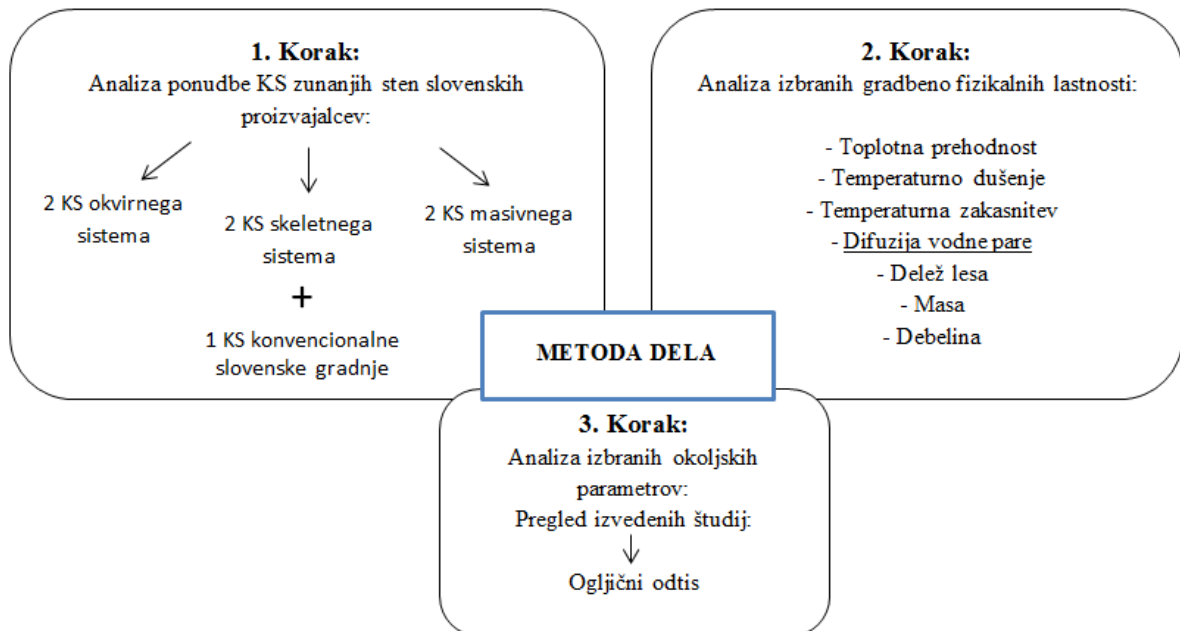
1. Korak:
Analiza ponudbe KS zunanjih sten slovenskih proizvajalcev:

2 KS okvirnega sistema

2 KS skeletnega sistema

2 KS masivnega sistema

+

1 KS konvencionalne slovenske gradnje

2. Korak:
Analiza izbranih gradbeno fizikalnih lastnosti:

- Toplotna prehodnost
- Temperaturno dušenje
- Temperaturna zakasnitev
- Difuzija vodne pare
- Delež lesa
- Masa
- Debelina

METODA DELA

3. Korak:
Analiza izbranih okoljskih parametrov:
Pregled izvedenih študij:
Ogljični odtis